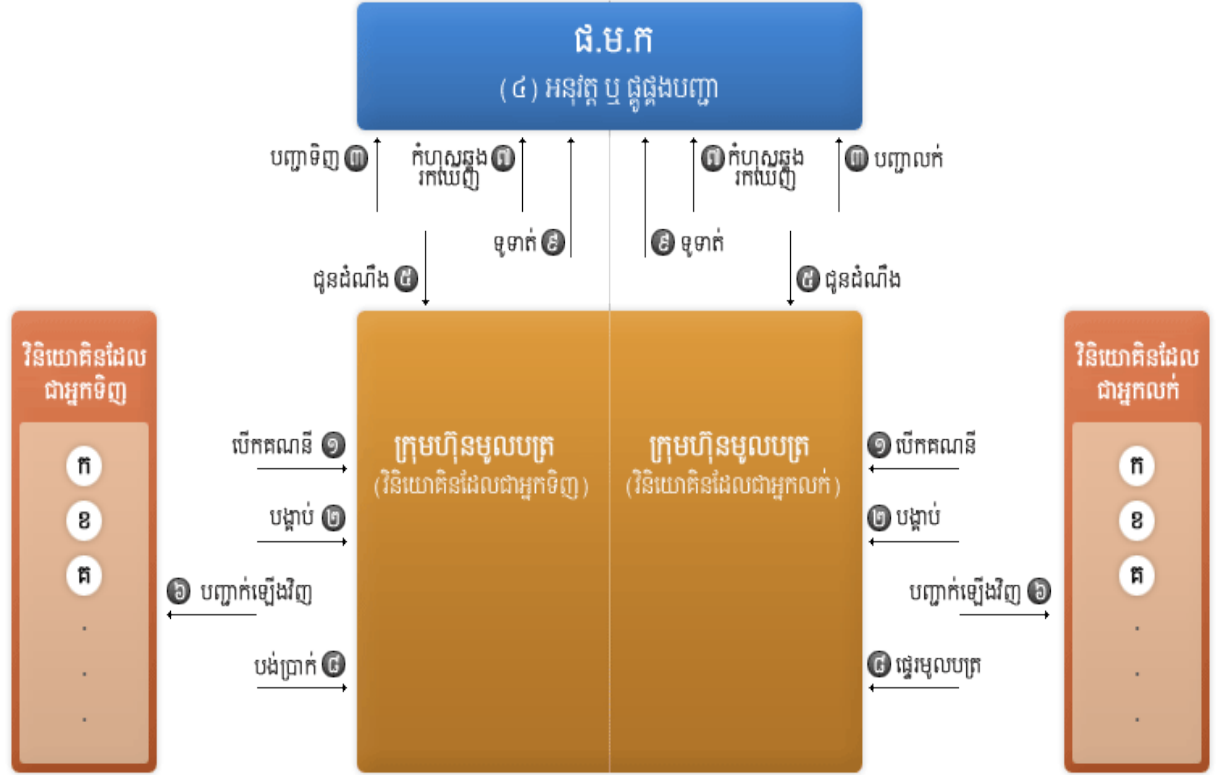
ផ.ម.ក
(៤) អនុវត្ត ឬ ផ្គូផ្គងបញ្ជា

បញ្ជាទិញ ៣
កំហុសឆ្គង រកឃើញ ៧
ទូទាត់ ៩
ជូនដំណឹង ៥

៧ កំហុសឆ្គង រកឃើញ
៣ បញ្ជាលក់
៩ ទូទាត់
៥ ជូនដំណឹង

វិនិយោគិនដែល ជាអ្នកទិញ
ក
ខ
គ
.
.
.

លើកគណនី ១
បង្គាប់ ២
៦ បញ្ជាក់ឡើងវិញ
បង់ប្រាក់ ៨

ក្រុមហ៊ុនមូលបត្រ (វិនិយោគិនដែលជាអ្នកទិញ)

ក្រុមហ៊ុនមូលបត្រ (វិនិយោគិនដែលជាអ្នកលក់)

១ លើកគណនី
២ បង្គាប់
បញ្ជាក់ឡើងវិញ ៦
៨ ផ្ទេរមូលបត្រ

វិនិយោគិនដែល ជាអ្នកលក់
ក
ខ
គ
.
.
.